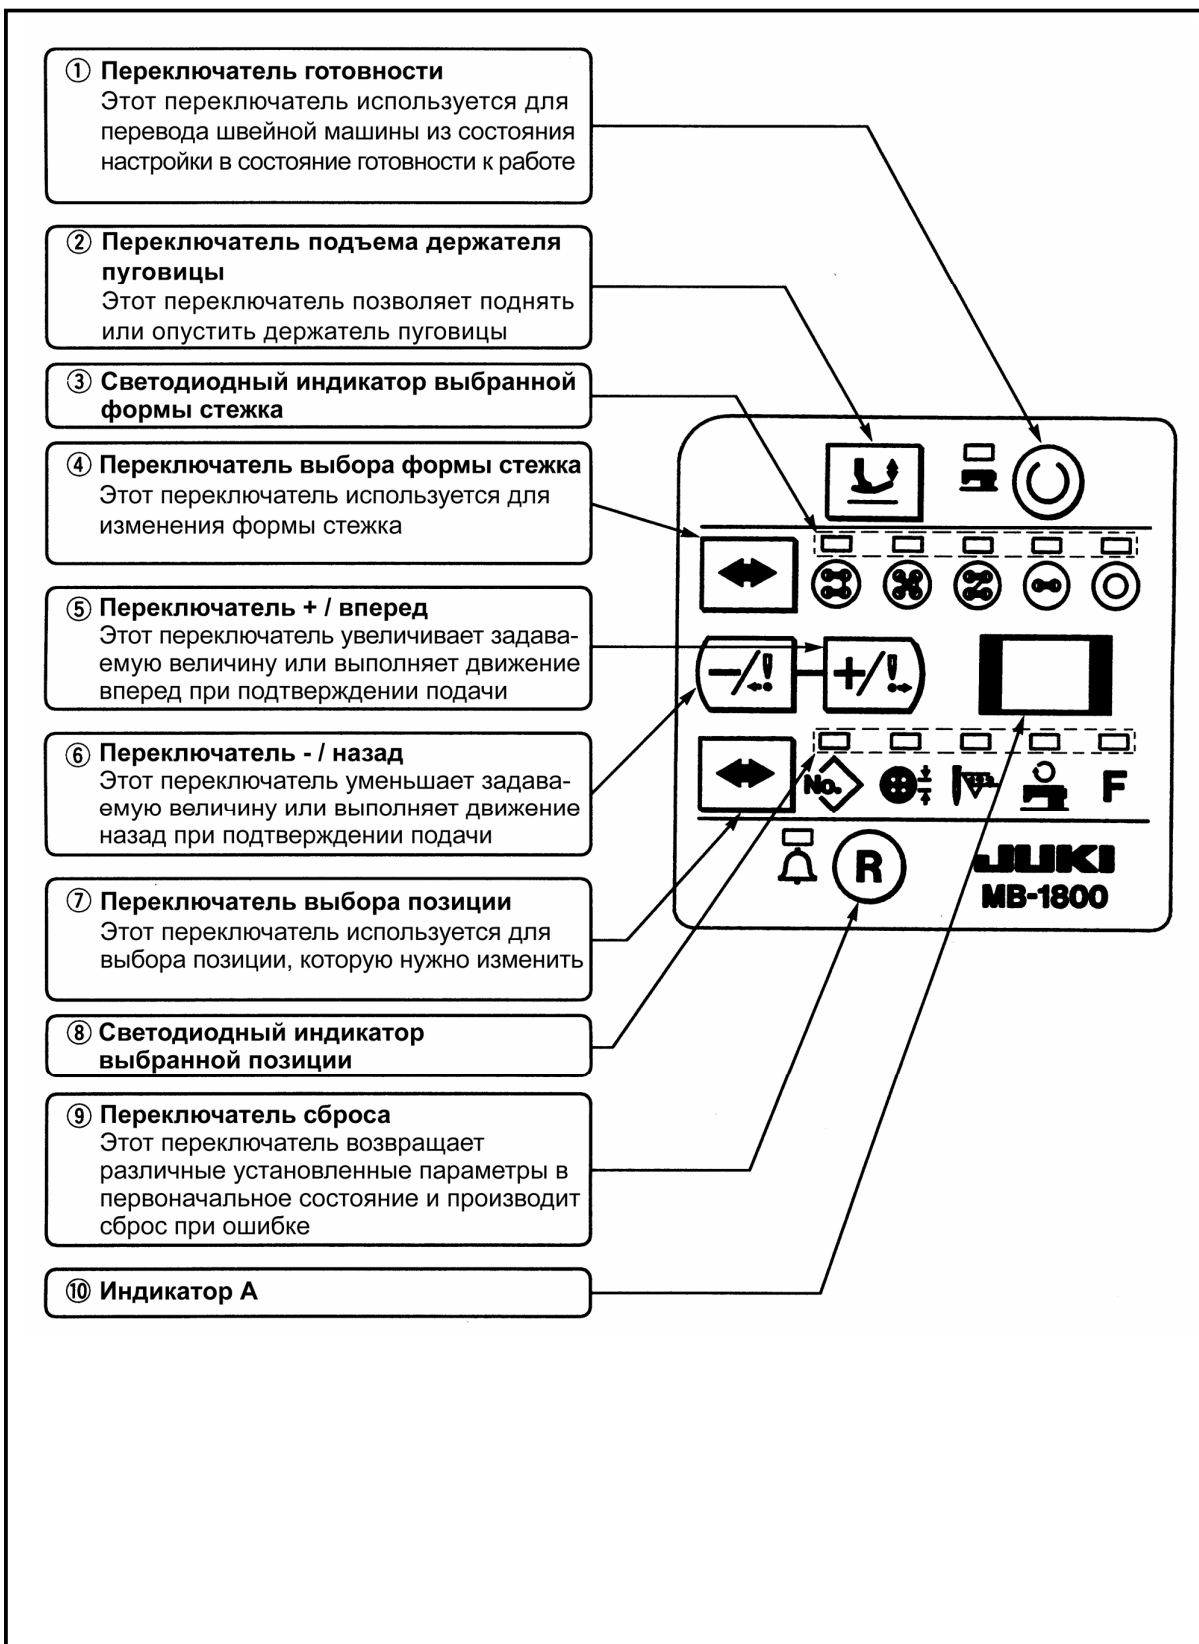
① Переключатель готовности
Этот переключатель используется для перевода швейной машины из состояния настройки в состояние готовности к работе

② Переключатель подъема держателя пуговицы
Этот переключатель позволяет поднять или опустить держатель пуговицы

③ Светодиодный индикатор выбранной формы стежка

④ Переключатель выбора формы стежка
Этот переключатель используется для изменения формы стежка

⑤ Переключатель + / вперед
Этот переключатель увеличивает задаваемую величину или выполняет движение вперед при подтверждении подачи

⑥ Переключатель - / назад
Этот переключатель уменьшает задаваемую величину или выполняет движение назад при подтверждении подачи

⑦ Переключатель выбора позиции
Этот переключатель используется для выбора позиции, которую нужно изменить

⑧ Светодиодный индикатор выбранной позиции

⑨ Переключатель сброса
Этот переключатель возвращает различные установленные параметры в первоначальное состояние и производит сброс при ошибке

⑩ Индикатор А

No.
F
R
JUKI
MB-1800